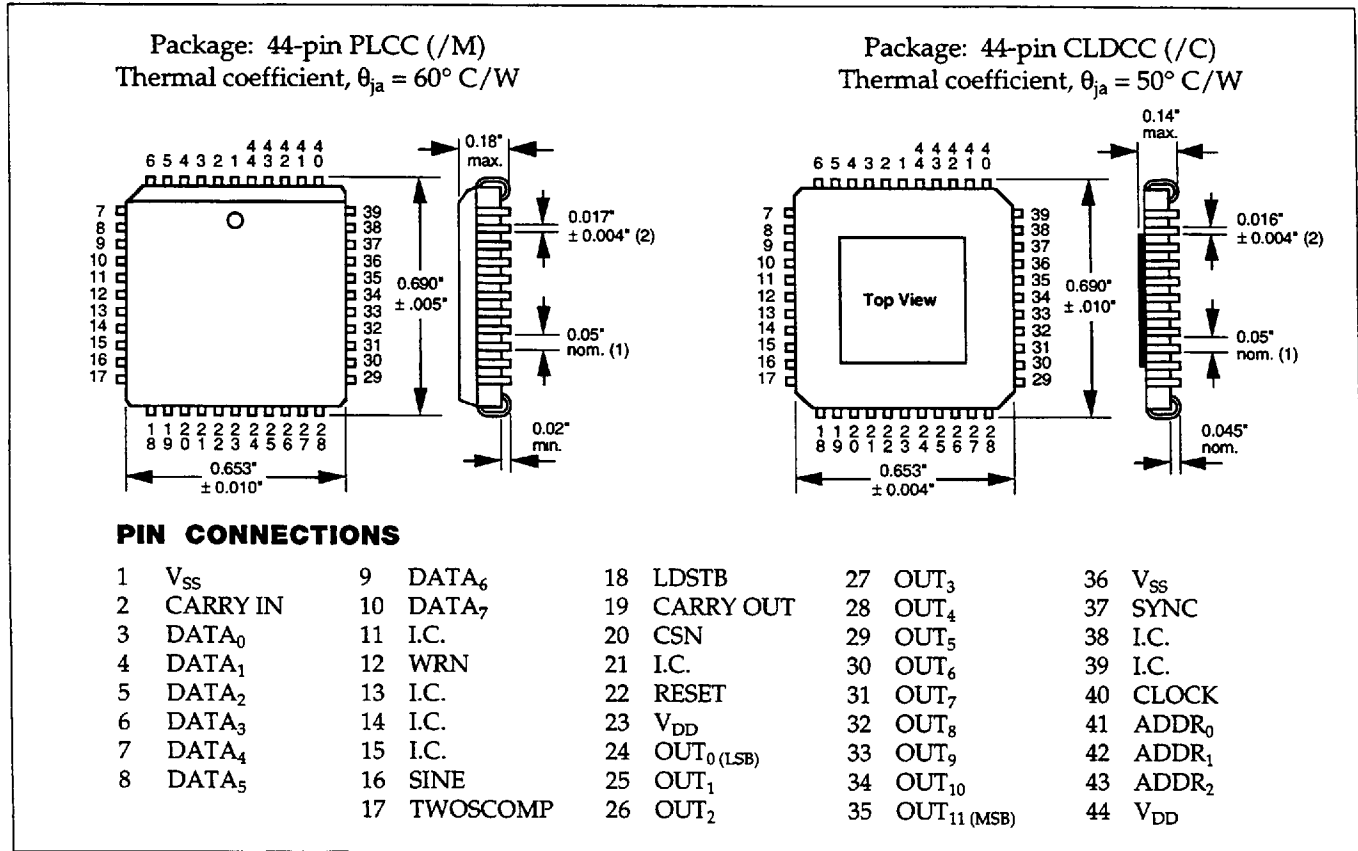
Package: 44-pin PLCC (/M)
Thermal coefficient, $\theta_{ja}$ = 60° C/W

6 5 4 3 2 1 44 43 42 41 40

7 8 9 10 11 12 13 14 15 16 17

39 38 37 36 35 34 33 32 31 30 29

18 19 20 21 22 23 24 25 26 27 28

0.18" max.

0.017" ± 0.004" (2)

0.690" ± .005"

0.05" nom. (1)

0.02" min.

0.653" ± 0.010"

Package: 44-pin CLDCC (/C)
Thermal coefficient, $\theta_{ja}$ = 50° C/W

0.14" max.

6 5 4 3 2 1 44 43 42 41 40

7 8 9 10 11 12 13 14 15 16 17

Top View

39 38 37 36 35 34 33 32 31 30 29

18 19 20 21 22 23 24 25 26 27 28

0.016" ± 0.004" (2)

0.690" ± .010"

0.05" nom. (1)

0.045" nom.

0.653" ± 0.004"

PIN CONNECTIONS

1 $V_{SS}$
2 CARRY IN
3 $DATA_0$
4 $DATA_1$
5 $DATA_2$
6 $DATA_3$
7 $DATA_4$
8 $DATA_5$

9 $DATA_6$
10 $DATA_7$
11 I.C.
12 WRN
13 I.C.
14 I.C.
15 I.C.
16 SINE
17 TWOSCOMP

18 LDSTB
19 CARRY OUT
20 CSN
21 I.C.
22 RESET
23 $V_{DD}$
24 $OUT_{0\,(LSB)}$
25 $OUT_1$
26 $OUT_2$

27 $OUT_3$
28 $OUT_4$
29 $OUT_5$
30 $OUT_6$
31 $OUT_7$
32 $OUT_8$
33 $OUT_9$
34 $OUT_{10}$
35 $OUT_{11\,(MSB)}$

36 $V_{SS}$
37 SYNC
38 I.C.
39 I.C.
40 CLOCK
41 $ADDR_0$
42 $ADDR_1$
43 $ADDR_2$
44 $V_{DD}$